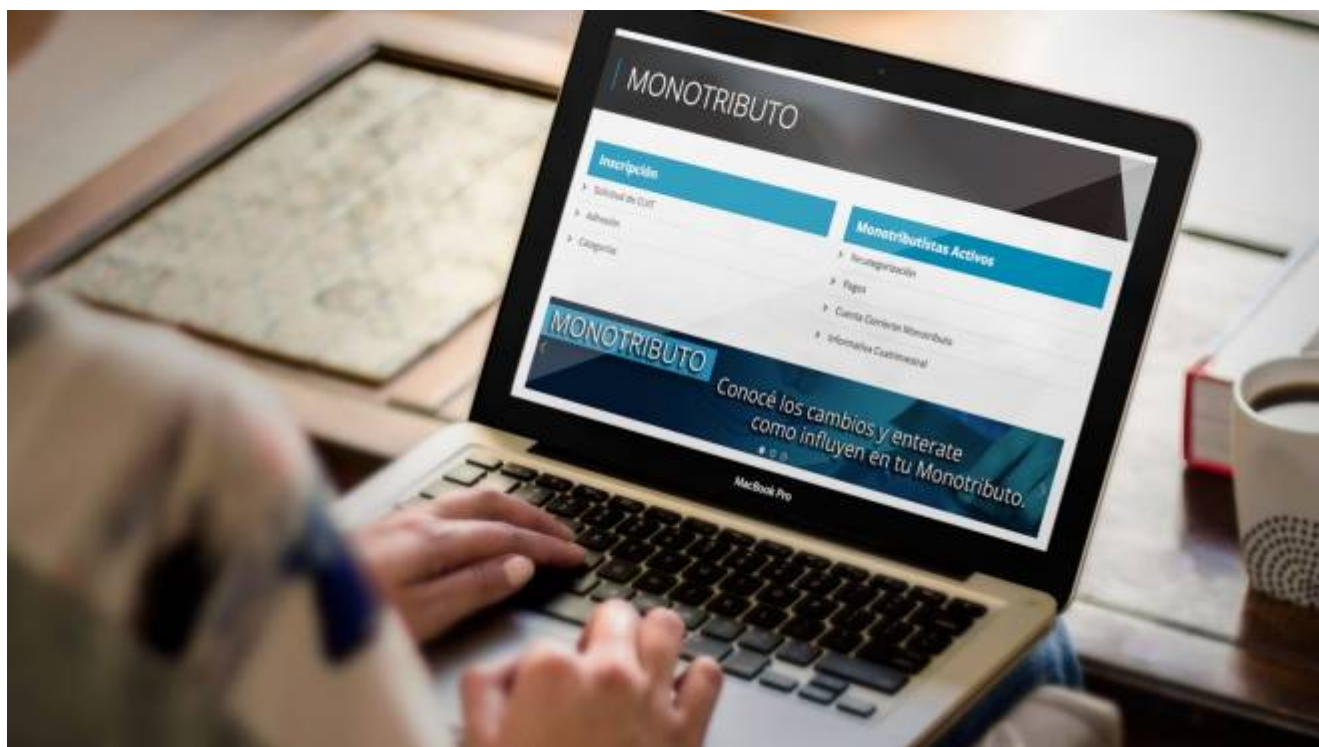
MONOTRIBUTO

Inscripción
Solicitud de CUIT
Adhesión
Categorías

Monotributistas Activos
Recategorización
Pagos
Cuenta Corriente Monotributo
Informativa Cuatrimestral

MONOTRIBUTO
Conocé los cambios y enterate como influyen en tu Monotributo.

MacBook Pro